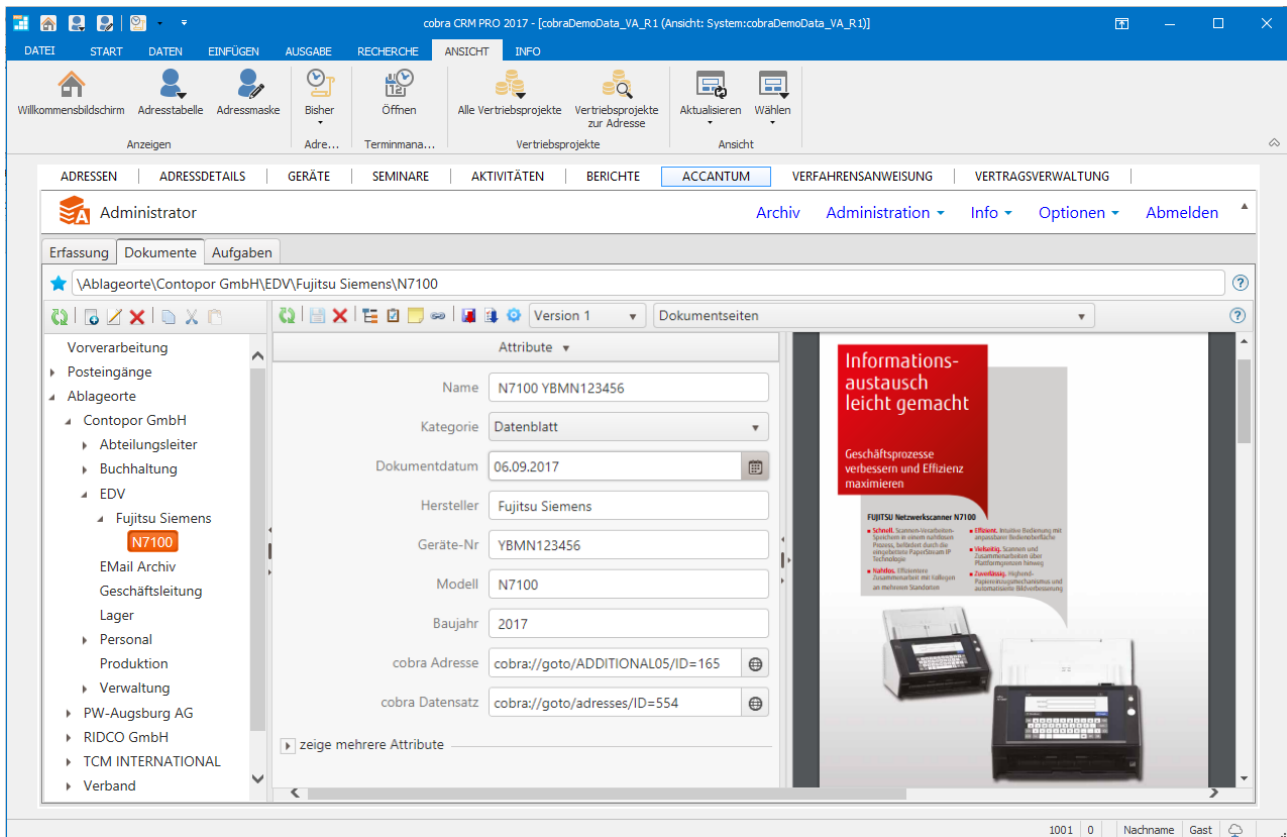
cobra CRM PRO 2017 - [cobraDemoData_VA_R1 (Ansicht: System:cobraDemoData_VA_R1)]

DATEI START DATEN EINFÜGEN AUSGABE RECHERCHE ANSICHT INFO

Willkommensbildschirm Adresstabelle Adressmaske
Anzeigen
Bisher
Adre...
Öffnen
Terminmana...
Alle Vertriebsprojekte Vertriebsprojekte zur Adresse
Vertriebsprojekte
Aktualisieren Wählen
Ansicht

ADRESSEN | ADRESSDETAILS | GERÄTE | SEMINARE | AKTIVITÄTEN | BERICHTE | ACCANTUM | VERFAHRENSANWEISUNG | VERTRAGSVERWALTUNG

Administrator
Archiv Administration Info Optionen Abmelden

Erfassung Dokumente Aufgaben

\Ablageorte\Contopor GmbH\EDV\Fujitsu Siemens\N7100

Vorverarbeitung
Posteingänge
Ablageorte
Contopor GmbH
Abteilungsleiter
Buchhaltung
EDV
Fujitsu Siemens
N7100
EMail Archiv
Geschäftsleitung
Lager
Personal
Produktion
Verwaltung
PW-Augsburg AG
RIDCO GmbH
TCM INTERNATIONAL
Verband

Version 1
Dokumentseiten

Attribute

| Name | N7100 YBMN123456 |
|---|---|
| Kategorie | Datenblatt |
| Dokumentdatum | 06.09.2017 |
| Hersteller | Fujitsu Siemens |
| Geräte-Nr | YBMN123456 |
| Modell | N7100 |
| Baujahr | 2017 |
| cobra Adresse | cobra://goto/ADDITIONAL05/ID=165 |
| cobra Datensatz | cobra://goto/adresses/ID=554 |

zeige mehrere Attribute

Informations-austausch leicht gemacht

Geschäftsprozesse verbessern und Effizienz maximieren

FUJITSU Netzwerkscanner N7100

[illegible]

1001 | 0 | Nachname | Gast